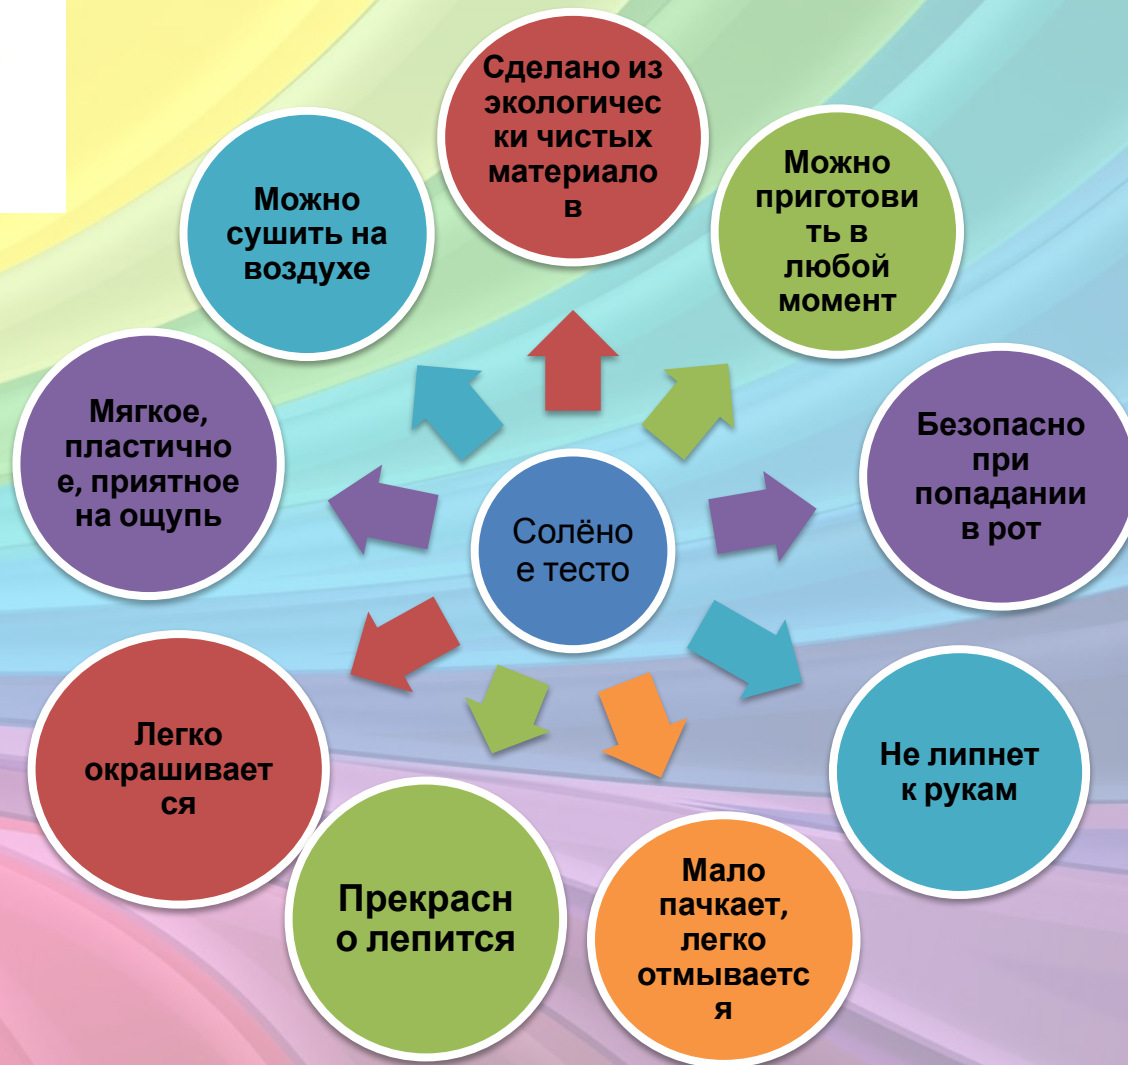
Солёное тесто

Сделано из экологически чистых материалов

Можно приготовить в любой момент

Безопасно при попадании в рот

Не липнет к рукам

Мало пачкает, легко отмывается

Прекрасно лепится

Легко окрашивается

Мягкое, пластичное, приятное на ощупь

Можно сушить на воздухе